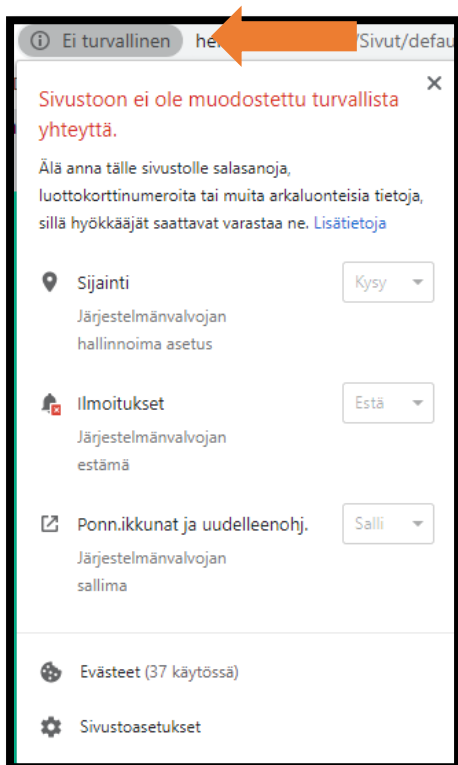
Ei turvallinen he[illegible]/Sivut/defau

×

Sivustoon ei ole muodostettu turvallista yhteyttä.

Älä anna tälle sivustolle salasanoja, luottokorttinumeroita tai muita arkaluonteisia tietoja, sillä hyökkääjät saattavat varastaa ne. Lisätietoja

Sijainti
Järjestelmänvalvojan hallinnoima asetus
Kysy

Ilmoitukset
Järjestelmänvalvojan estämä
Estä

Ponn.ikkunat ja uudelleenohj.
Järjestelmänvalvojan sallima
Salli

Evästeet (37 käytössä)

Sivustoasetukset